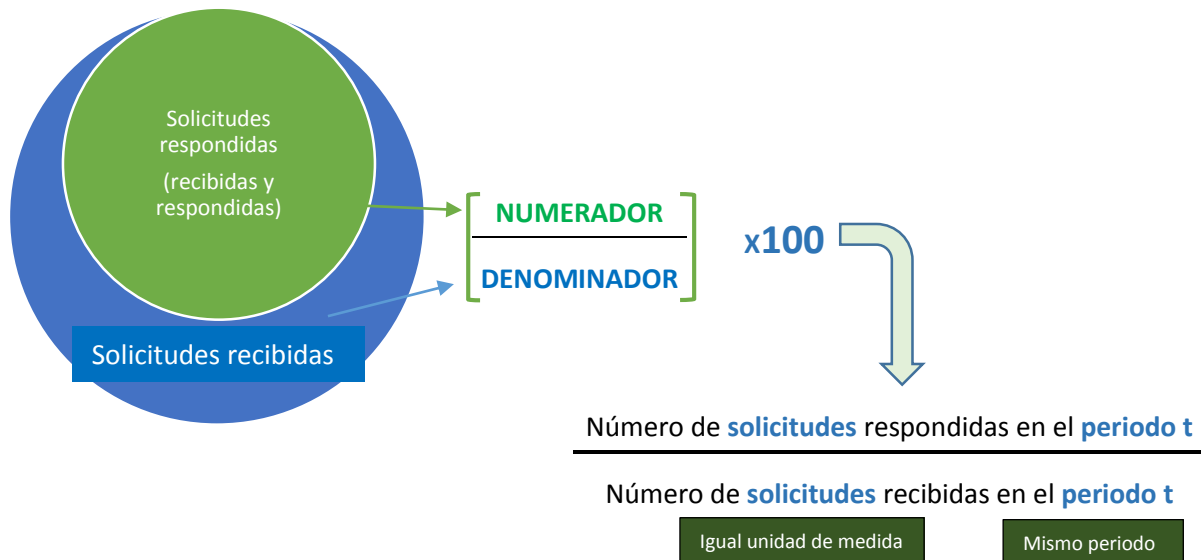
Solicitudes respondidas

(recibidas y respondidas)

Solicitudes recibidas

NUMERADOR

DENOMINADOR

x100

Número de solicitudes respondidas en el periodo t

Número de solicitudes recibidas en el periodo t

Igual unidad de medida

Mismo periodo